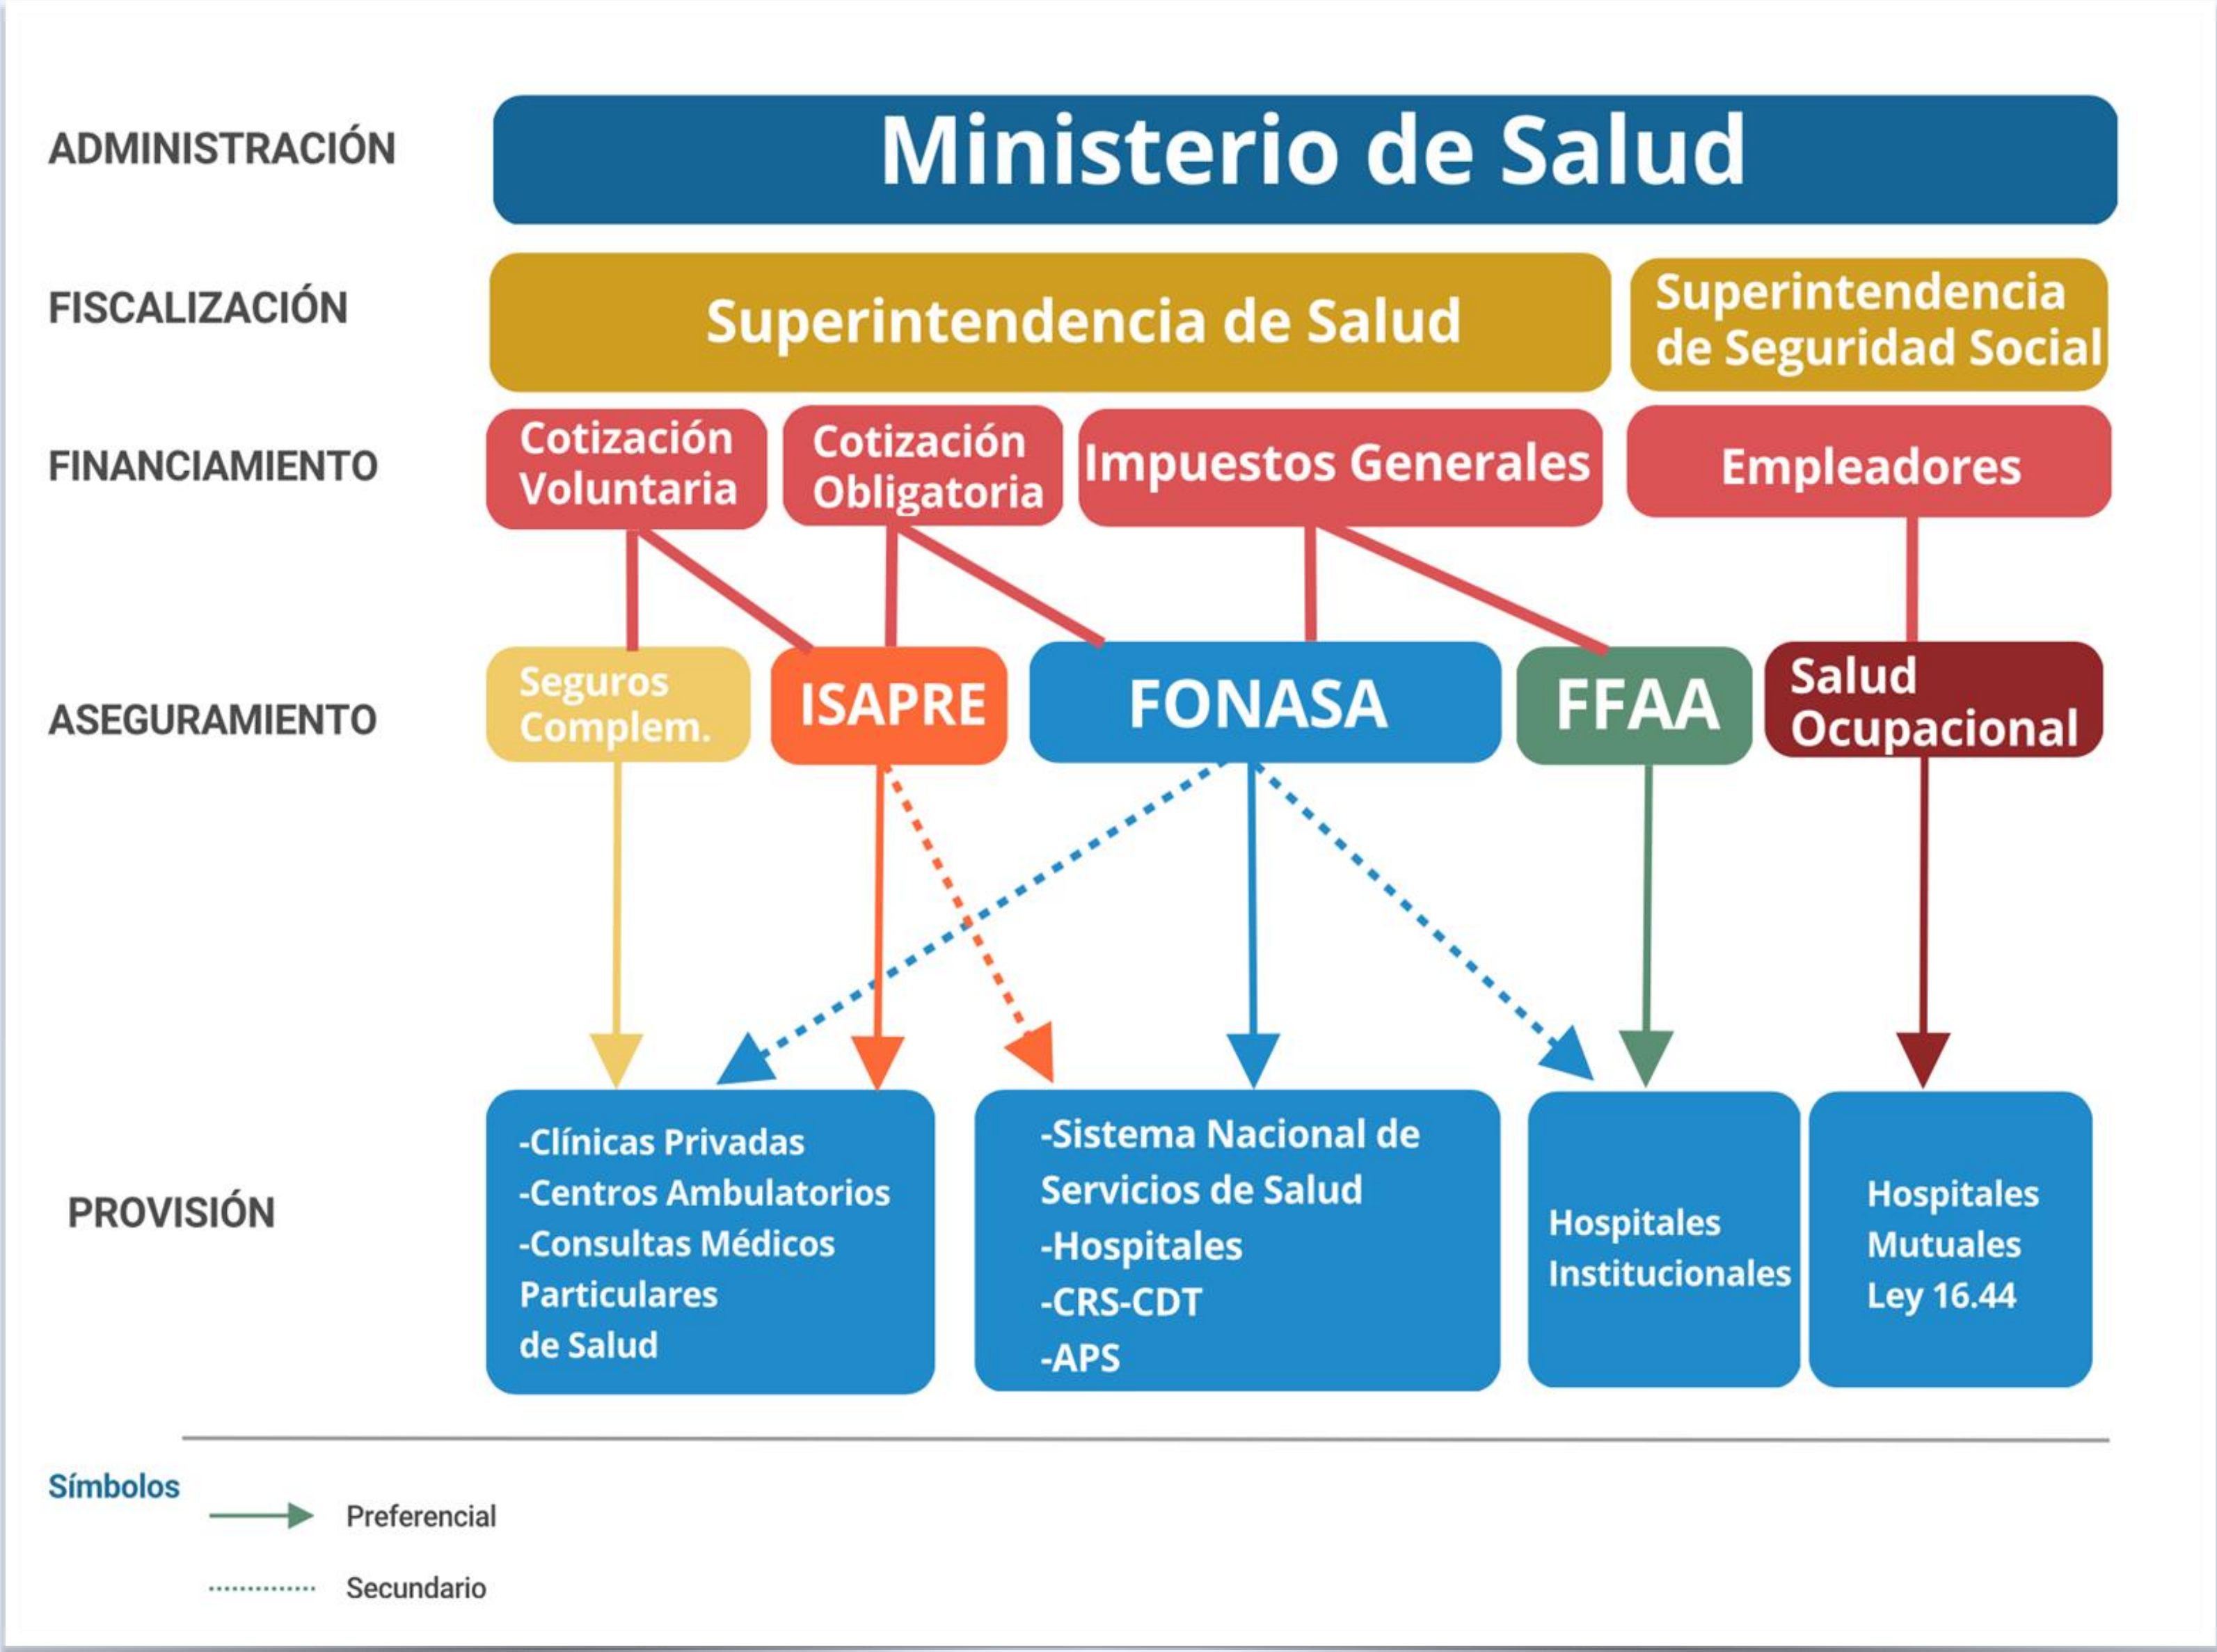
ADMINISTRACIÓN

Ministerio de Salud

FISCALIZACIÓN

Superintendencia de Salud

Superintendencia de Seguridad Social

FINANCIAMIENTO

Cotización Voluntaria

Cotización Obligatoria

Impuestos Generales

Empleadores

ASEGURAMIENTO

Seguros Complem.

ISAPRE

FONASA

FFAA

Salud Ocupacional

PROVISIÓN

-Clínicas Privadas
-Centros Ambulatorios
-Consultas Médicos Particulares de Salud

-Sistema Nacional de Servicios de Salud
-Hospitales
-CRS-CDT
-APS

Hospitales Institucionales

Hospitales Mutuales Ley 16.44

Símbolos

Preferencial

Secundario